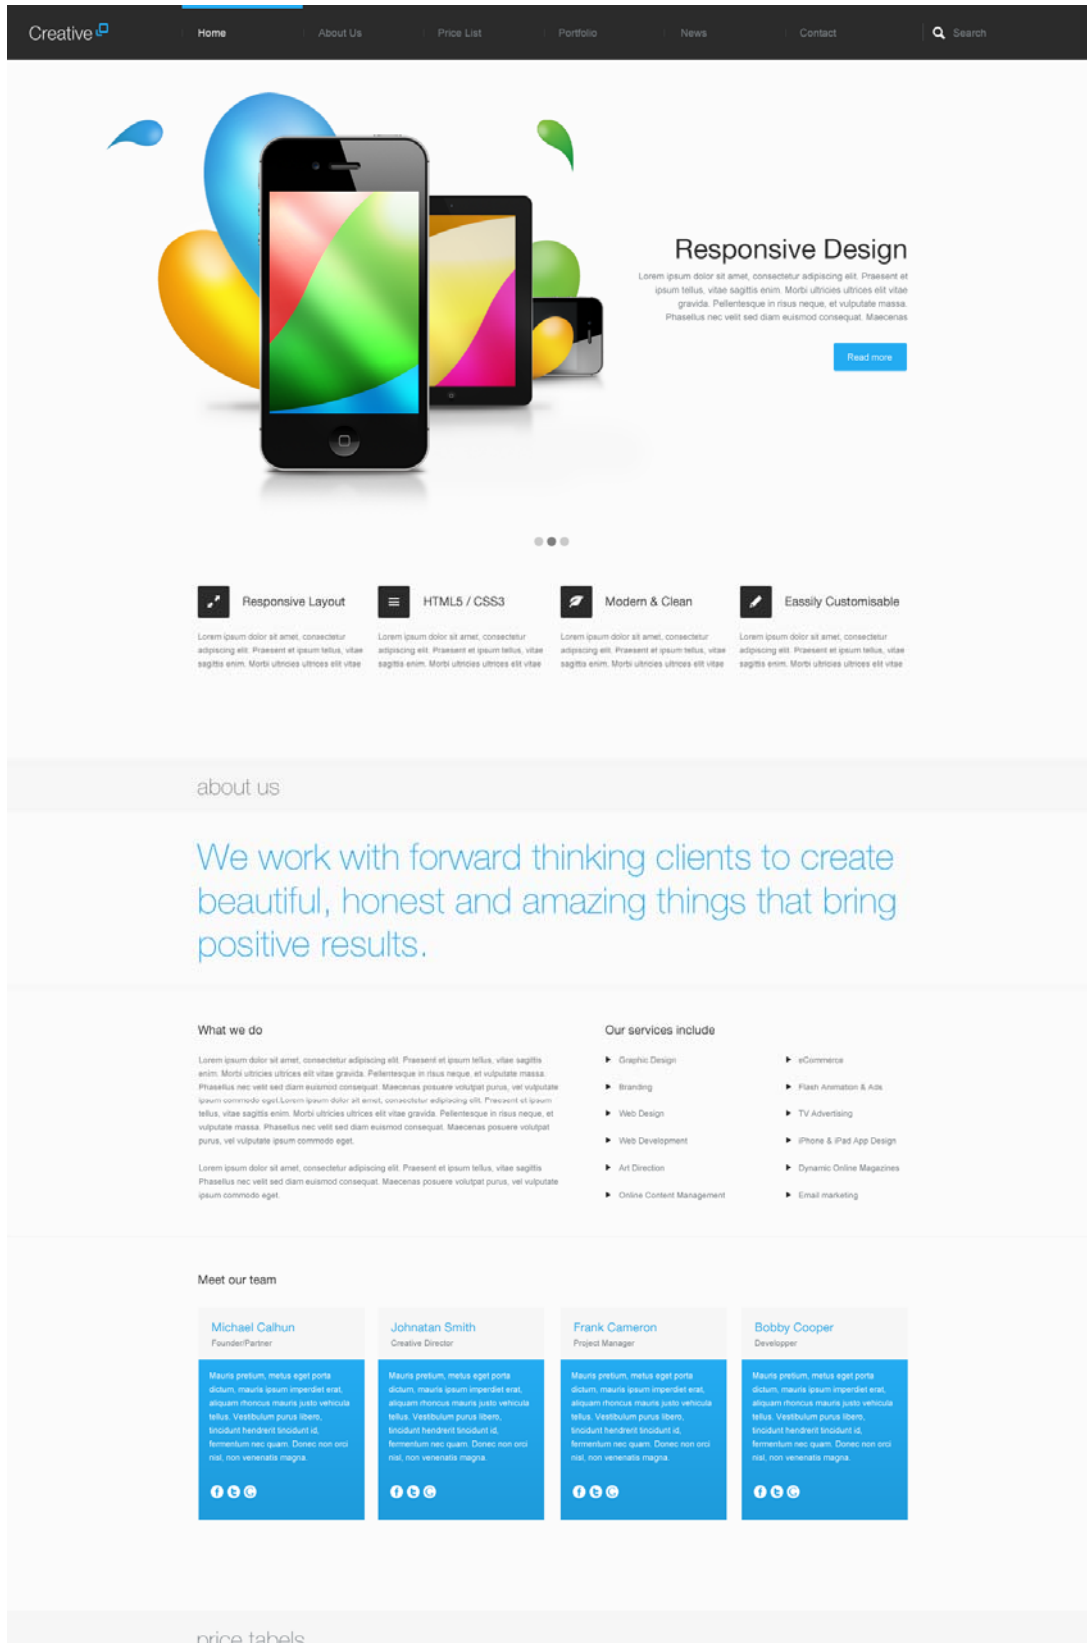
Creative

Home About Us Price List Portfolio News Contact Search

Responsive Design

Lorem ipsum dolor sit amet, consectetur adipiscing elit. Praesent et ipsum tellus, vitae sagittis enim. Morbi ultricies ultrices elit vitae gravida. Pellentesque in risus neque, et vulputate massa. Phasellus nec velit sed diam euismod consequat. Maecenas

Read more

Responsive Layout

Lorem ipsum dolor sit amet, consectetur adipiscing elit. Praesent et ipsum tellus, vitae sagittis enim. Morbi ultricies ultrices elit vitae

HTML5 / CSS3

Lorem ipsum dolor sit amet, consectetur adipiscing elit. Praesent et ipsum tellus, vitae sagittis enim. Morbi ultricies ultrices elit vitae

Modern & Clean

Lorem ipsum dolor sit amet, consectetur adipiscing elit. Praesent et ipsum tellus, vitae sagittis enim. Morbi ultricies ultrices elit vitae

Easily Customisable

Lorem ipsum dolor sit amet, consectetur adipiscing elit. Praesent et ipsum tellus, vitae sagittis enim. Morbi ultricies ultrices elit vitae

about us

We work with forward thinking clients to create beautiful, honest and amazing things that bring positive results.

What we do

Lorem ipsum dolor sit amet, consectetur adipiscing elit. Praesent et ipsum tellus, vitae sagittis enim. Morbi ultricies ultrices elit vitae gravida. Pellentesque in risus neque, et vulputate massa. Phasellus nec velit sed diam euismod consequat. Maecenas posuere volutpat purus, vel vulputate ipsum commodo eget.Lorem ipsum dolor sit amet, consectetur adipiscing elit. Praesent et ipsum tellus, vitae sagittis enim. Morbi ultricies ultrices elit vitae gravida. Pellentesque in risus neque, et vulputate massa. Phasellus nec velit sed diam euismod consequat. Maecenas posuere volutpat purus, vel vulputate ipsum commodo eget.

Lorem ipsum dolor sit amet, consectetur adipiscing elit. Praesent et ipsum tellus, vitae sagittis Phasellus nec velit sed diam euismod consequat. Maecenas posuere volutpat purus, vel vulputate ipsum commodo eget.

Our services include

Graphic Design
Branding
Web Design
Web Development
Art Direction
Online Content Management

eCommerce
Flash Animation & Ads
TV Advertising
iPhone & iPad App Design
Dynamic Online Magazines
Email marketing

Meet our team

Michael Calhun
Founder/Partner
Mauris pretium, metus eget porta dictum, mauris ipsum imperdiet erat, aliquam rhoncus mauris justo vehicula tellus. Vestibulum purus libero, tincidunt hendrerit tincidunt id, fermentum nec quam. Donec non orci nisl, non venenatis magna.

Johnatan Smith
Creative Director
Mauris pretium, metus eget porta dictum, mauris ipsum imperdiet erat, aliquam rhoncus mauris justo vehicula tellus. Vestibulum purus libero, tincidunt hendrerit tincidunt id, fermentum nec quam. Donec non orci nisl, non venenatis magna.

Frank Cameron
Project Manager
Mauris pretium, metus eget porta dictum, mauris ipsum imperdiet erat, aliquam rhoncus mauris justo vehicula tellus. Vestibulum purus libero, tincidunt hendrerit tincidunt id, fermentum nec quam. Donec non orci nisl, non venenatis magna.

Bobby Cooper
Developper
Mauris pretium, metus eget porta dictum, mauris ipsum imperdiet erat, aliquam rhoncus mauris justo vehicula tellus. Vestibulum purus libero, tincidunt hendrerit tincidunt id, fermentum nec quam. Donec non orci nisl, non venenatis magna.

price tabels